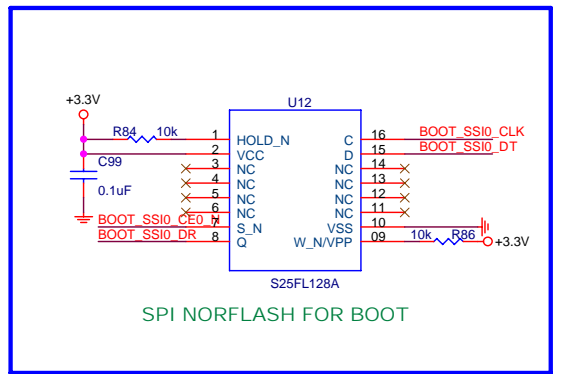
+3.3V

U12

R84 10k

1 HOLD_N
2 VCC
3 NC
4 NC
5 NC
6 NC
7 S_N
8 Q

C 16
D 15
NC 14
NC 13
NC 12
NC 11
VSS 10
W_N/VPP 09

C99

0.1uF

BOOT_SSI0_CLK
BOOT_SSI0_DT

BOOT_SSI0_CE0_N
BOOT_SSI0_DR

10k R86 +3.3V

S25FL128A

SPI NORFLASH FOR BOOT